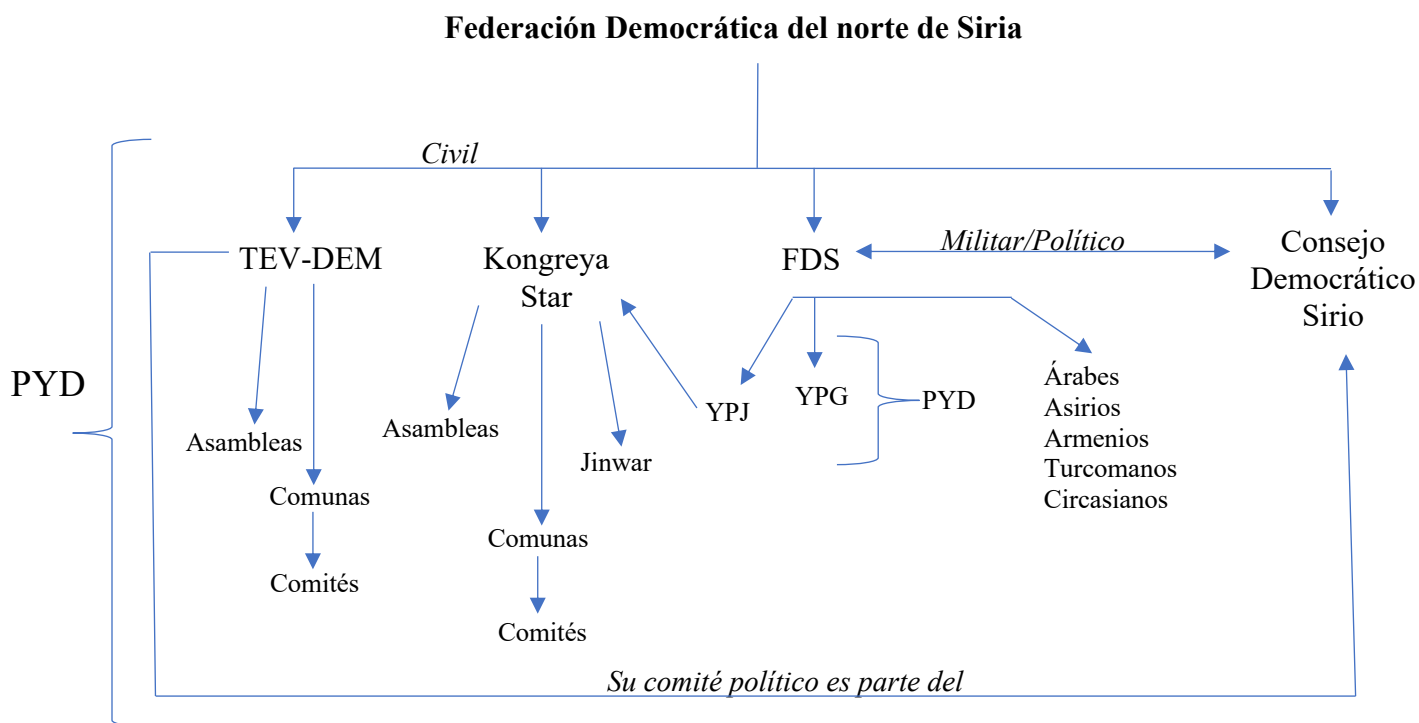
Federación Democrática del norte de Siria

Civil

PYD

TEV-DEM

Kongreya Star

FDS

Militar/Político

Consejo Democrático Sirio

Asambleas

Comunas

Comités

Asambleas

Comunas

Comités

Jinwar

YPJ

YPG

PYD

Árabes
Asirios
Armenios
Turcomanos
Circasianos

Su comité político es parte del